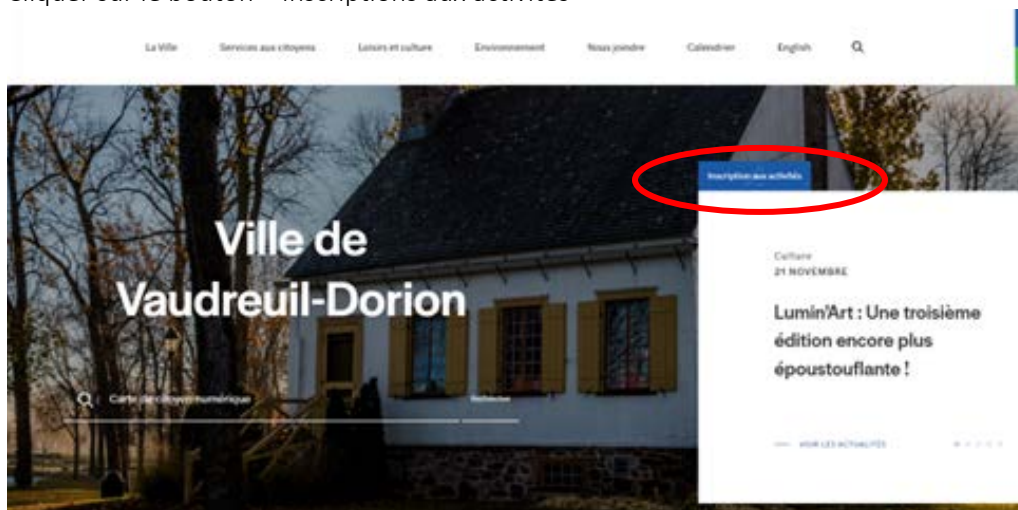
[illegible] sur le bouton « Inscriptions aux activités »

La Ville Services aux citoyens Loisirs et culture Environnement Nous joindre Calendrier English

Inscription aux activités

Ville de Vaudreuil-Dorion

Carte citoyen numérique

Rechercher

Culture
21 NOVEMBRE

Lumin'Art : Une troisième édition encore plus époustouflante !

VOIR LES ACTUALITÉS